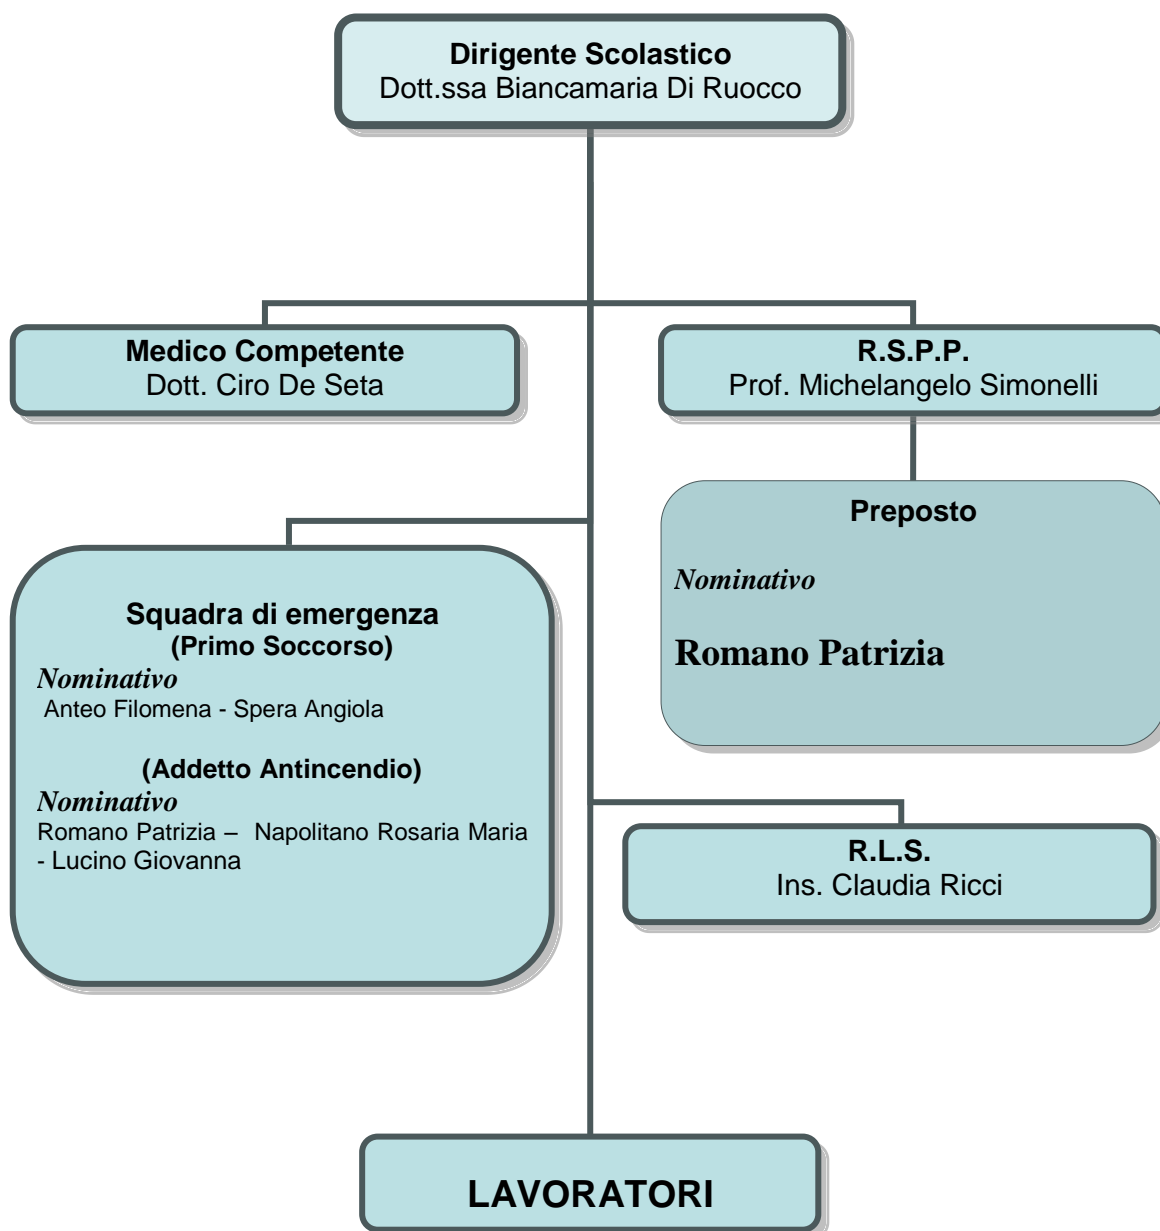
Dirigente Scolastico
Dott.ssa Biancamaria Di Ruocco

Medico Competente
Dott. Ciro De Seta

R.S.P.P.
Prof. Michelangelo Simonelli

Preposto

Nominativo

Romano Patrizia

Squadra di emergenza
(Primo Soccorso)
Nominativo
Anteo Filomena - Spera Angiola

(Addetto Antincendio)
Nominativo
Romano Patrizia – Napolitano Rosaria Maria - Lucino Giovanna

R.L.S.
Ins. Claudia Ricci

LAVORATORI